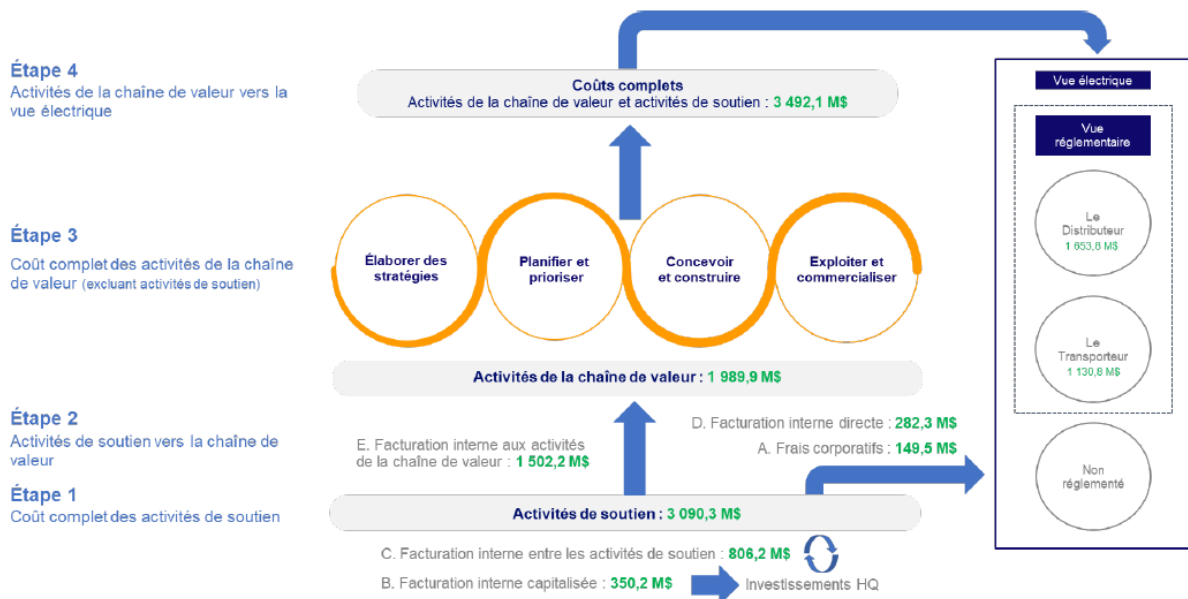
Étape 4
Activités de la chaîne de valeur vers la vue électrique

Coûts complets
Activités de la chaîne de valeur et activités de soutien : 3 492,1 M$

Vue électrique

Vue réglementaire

Le Distributeur
1 653,6 M$

Le Transporteur
1 130,8 M$

Non réglementé

Étape 3
Coût complet des activités de la chaîne de valeur (excluant activités de soutien)

Élaborer des stratégies

Planifier et prioriser

Concevoir et construire

Exploiter et commercialiser

Activités de la chaîne de valeur : 1 989,9 M$

Étape 2
Activités de soutien vers la chaîne de valeur

E. Facturation interne aux activités de la chaîne de valeur : 1 502,2 M$

D. Facturation interne directe : 282,3 M$
A. Frais corporatifs : 149,5 M$

Étape 1
Coût complet des activités de soutien

Activités de soutien : 3 090,3 M$

C. Facturation interne entre les activités de soutien : 806,2 M$
B. Facturation interne capitalisée : 350,2 M$
Investissements HQ